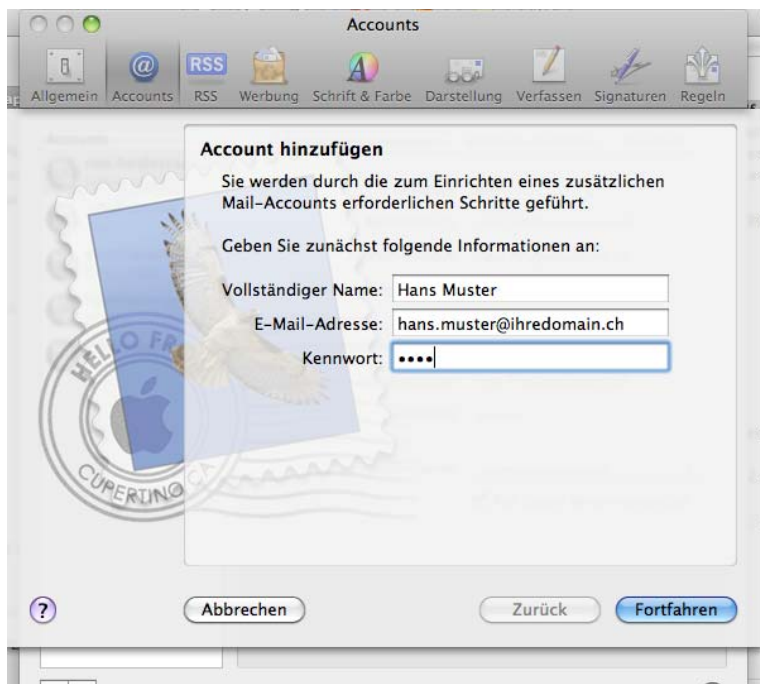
Accounts

Allgemein Accounts RSS Werbung Schrift & Farbe Darstellung Verfassen Signaturen Regeln

Account hinzufügen

Sie werden durch die zum Einrichten eines zusätzlichen Mail-Accounts erforderlichen Schritte geführt.

Geben Sie zunächst folgende Informationen an:

Vollständiger Name: Hans Muster

E-Mail-Adresse: hans.muster@ihredomain.ch

Kennwort: ••••

HELLO FR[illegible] CUPERTINO CA

?

Abbrechen

Zurück

Fortfahren